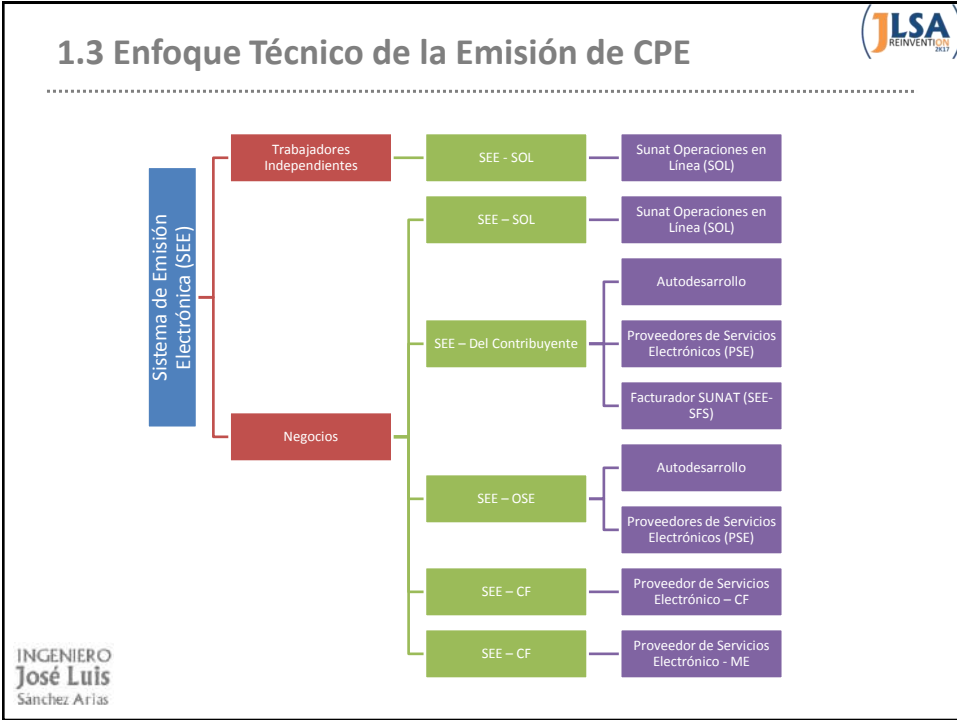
1.3 Enfoque Técnico de la Emisión de CPE

JLSA REINVENTION 2K17

Sistema de Emisión Electrónica (SEE)

Trabajadores Independientes

SEE - SOL

Sunat Operaciones en Línea (SOL)

Negocios

SEE – SOL

Sunat Operaciones en Línea (SOL)

SEE – Del Contribuyente

Autodesarrollo

Proveedores de Servicios Electrónicos (PSE)

Facturador SUNAT (SEE-SFS)

SEE – OSE

Autodesarrollo

Proveedores de Servicios Electrónicos (PSE)

SEE – CF

Proveedor de Servicios Electrónico – CF

SEE – CF

Proveedor de Servicios Electrónico - ME

INGENIERO
José Luis
Sánchez Arias